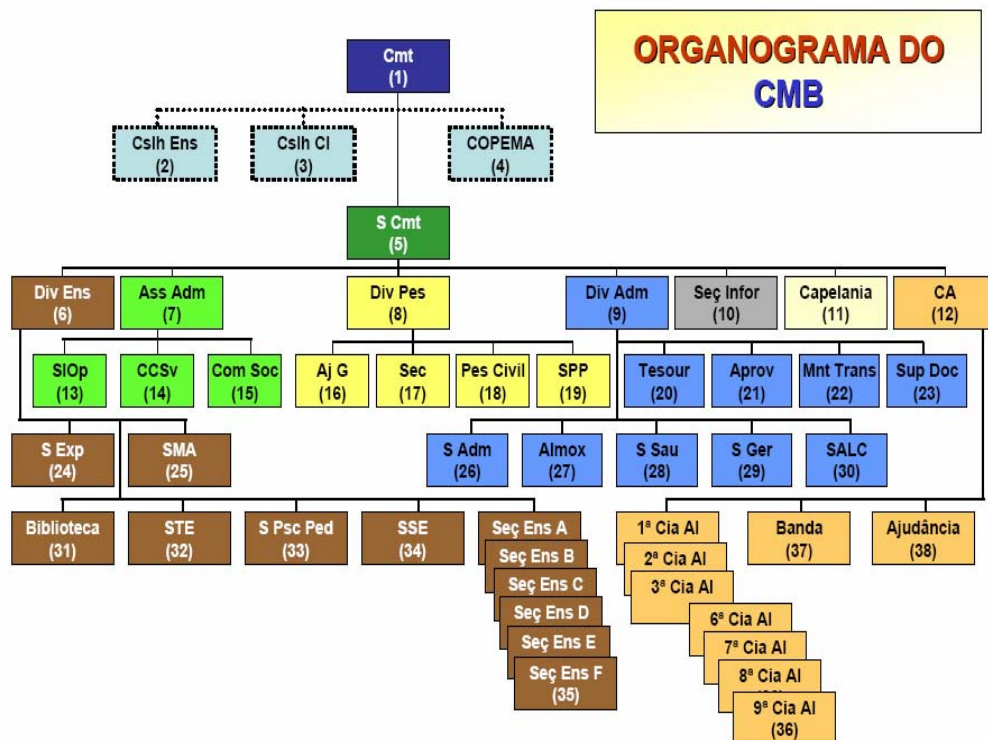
ORGANOGRAMA DO CMB

Cmt (1)

Cslh Ens (2)

Cslh Cl (3)

COPEMA (4)

S Cmt (5)

Div Ens (6)

Ass Adm (7)

Div Pes (8)

Div Adm (9)

Seç Infor (10)

Capelania (11)

CA (12)

SIOp (13)

CCSv (14)

Com Soc (15)

Aj G (16)

Sec (17)

Pes Civil (18)

SPP (19)

Tesour (20)

Aprov (21)

Mnt Trans (22)

Sup Doc (23)

S Exp (24)

SMA (25)

S Adm (26)

Almox (27)

S Sau (28)

S Ger (29)

SALC (30)

Biblioteca (31)

STE (32)

S Psc Ped (33)

SSE (34)

Seç Ens A

Seç Ens B

Seç Ens C

Seç Ens D

Seç Ens E

Seç Ens F (35)

1ª Cia Al

2ª Cia Al

3ª Cia Al

6ª Cia Al

7ª Cia Al

8ª Cia Al

9ª Cia Al (36)

Banda (37)

Ajudância (38)